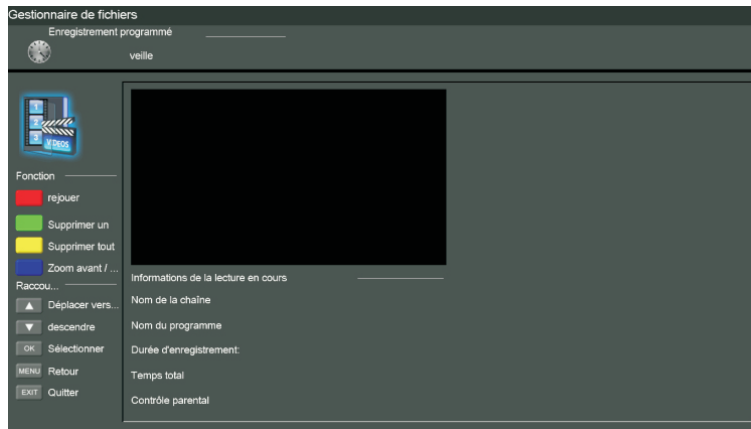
Gestionnaire de fichiers

Enregistrement programmé

veille

VIDEOS

Fonction

rejouer

Supprimer un

Supprimer tout

Zoom avant / ...

Raccou...

▲ Déplacer vers...

▼ descendre

OK Sélectionner

MENU Retour

EXIT Quitter

Informations de la lecture en cours

Nom de la chaîne

Nom du programme

Durée d'enregistrement:

Temps total

Contrôle parental